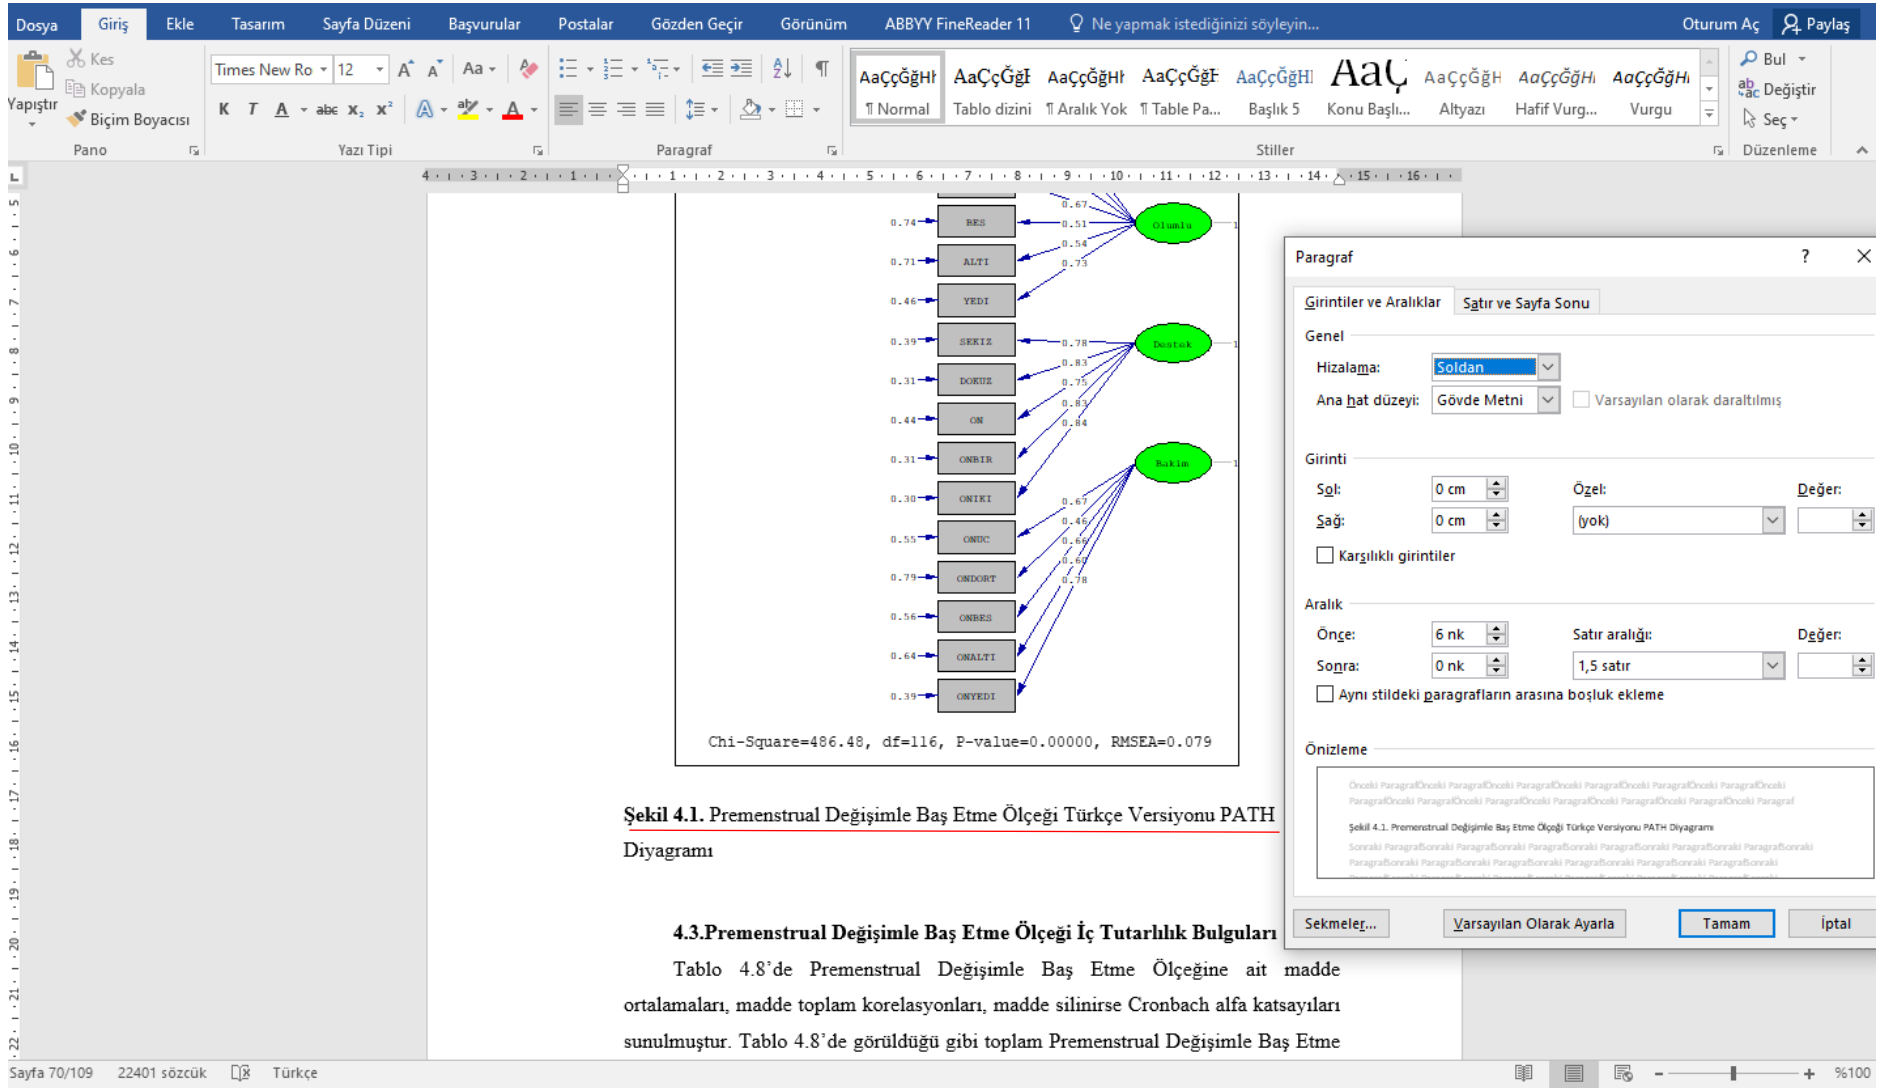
Dosya Giriş Ekle Tasarım Sayfa Düzeni Başvurular Postalar Gözden Geçir Görünüm ABBYY FineReader 11 Ne yapmak istediğinizi söyleyin... Oturum Aç Paylaş

Kes
Kopyala
Yapıştır
Biçim Boyacısı
Pano

Times New Ro 12
K T A abc $x_2$ $x^2$
Yazı Tipi

Paragraf

AaÇçĞğHı ¶ Normal
AaÇçĞğI Tablo dizini
AaÇçĞğHı ¶ Aralık Yok
AaÇçĞğI ¶ Table Pa...
AaÇçĞğHı Başlık 5
AaÇ Konu Başlı...
AaÇçĞğH Altyazı
AaÇçĞğHı Hafif Vurg...
AaÇçĞğHı Vurgu
Stiller

Bul
Değiştir
Seç
Düzenleme

0.74 BES
0.71 ALTI
0.46 YEDI
0.39 SEKIZ
0.31 DOKUZ
0.44 ON
0.31 ONBIR
0.30 ONIKI
0.55 ONUC
0.79 ONDORT
0.56 ONBES
0.64 ONALTI
0.39 ONYEDI
0.67 0.51 0.54 0.73
Olumlu
0.78 0.83 0.75 0.83 0.84
Destek
0.67 0.46 0.66 0.60 0.78
Bakim

Chi-Square=486.48, df=116, P-value=0.00000, RMSEA=0.079

Şekil 4.1. Premenstrual Değişimle Baş Etme Ölçeği Türkçe Versiyonu PATH Diyagramı

4.3.Premenstrual Değişimle Baş Etme Ölçeği İç Tutarlılık Bulguları

Tablo 4.8'de Premenstrual Değişimle Baş Etme Ölçeğine ait madde ortalamaları, madde toplam korelasyonları, madde silinirse Cronbach alfa katsayıları sunulmuştur. Tablo 4.8'de görüldüğü gibi toplam Premenstrual Değişimle Baş Etme

Paragraf ? X
Girintiler ve Aralıklar Satır ve Sayfa Sonu
Genel
Hizalama: Soldan
Ana hat düzeyi: Gövde Metni Varsayılan olarak daraltılmış
Girinti
Sol: 0 cm Özel: Değer:
Sağ: 0 cm (yok)
Karşılıklı girintiler
Aralık
Önce: 6 nk Satır aralığı: Değer:
Sonra: 0 nk 1,5 satır
Aynı stildeki paragrafların arasına boşluk ekleme
Önizleme
Önceki ParagrafÖnceki ParagrafÖnceki ParagrafÖnceki ParagrafÖnceki ParagrafÖnceki ParagrafÖnceki ParagrafÖnceki ParagrafÖnceki ParagrafÖnceki ParagrafÖnceki ParagrafÖnceki Paragraf
Şekil 4.1. Premenstrual Değişimle Baş Etme Ölçeği Türkçe Versiyonu PATH Diyagramı
Sonraki ParagrafSonraki ParagrafSonraki ParagrafSonraki ParagrafSonraki ParagrafSonraki ParagrafSonraki ParagrafSonraki ParagrafSonraki ParagrafSonraki ParagrafSonraki ParagrafSonraki Paragraf
Sekmeler... Varsayılan Olarak Ayarla Tamam İptal

Sayfa 70/109 22401 sözcük Türkçe %100